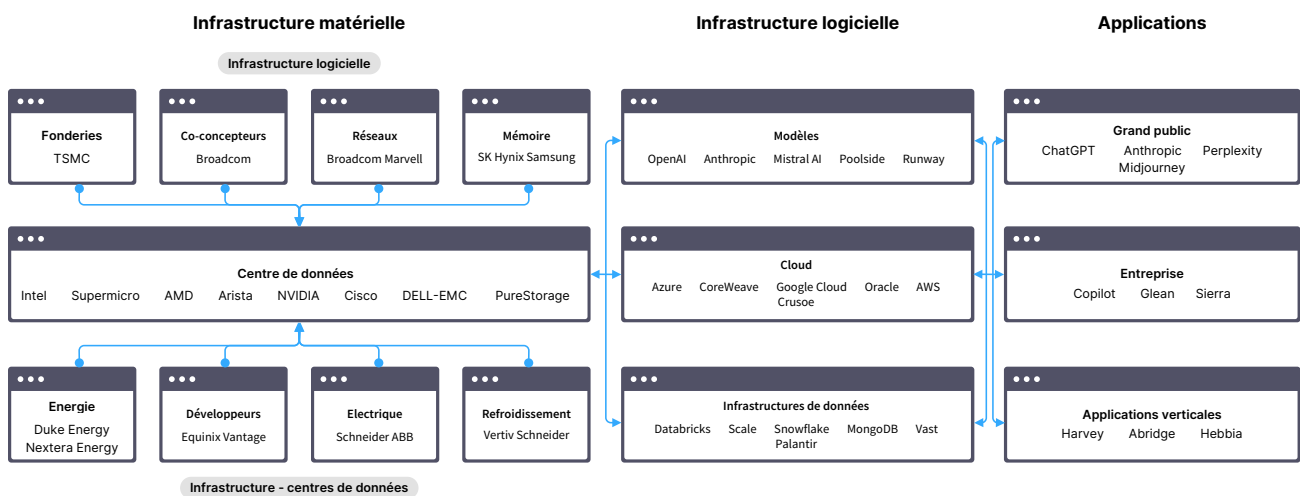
Infrastructure matérielle

Infrastructure logicielle

Applications

Infrastructure logicielle

Fonderies
TSMC

Co-concepteurs
Broadcom

Réseaux
Broadcom Marvell

Mémoire
SK Hynix Samsung

Centre de données
Intel Supermicro AMD Arista NVIDIA Cisco DELL-EMC PureStorage

Energie
Duke Energy
Nextera Energy

Développeurs
Equinix Vantage

Electrique
Schneider ABB

Refroidissement
Vertiv Schneider

Infrastructure - centres de données

Modèles
OpenAI Anthropic Mistral AI Poolside Runway

Cloud
Azure CoreWeave Google Cloud Crusoe Oracle AWS

Infrastructures de données
Databricks Scale Snowflake Palantir MongoDB Vast

Grand public
ChatGPT Anthropic Perplexity Midjourney

Entreprise
Copilot Glean Sierra

Applications verticales
Harvey Abridge Hebbia